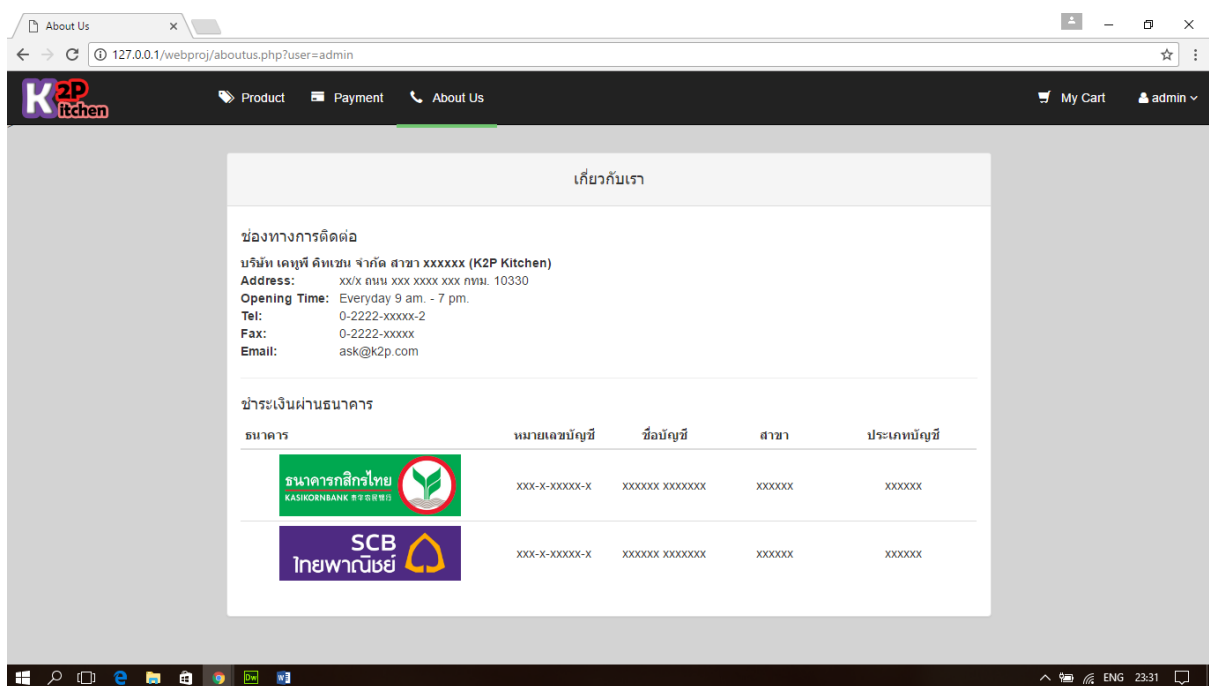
About Us ×

127.0.0.1/webproj/aboutus.php?user=admin

K2P Kitchen

Product Payment About Us

My Cart admin

เกี่ยวกับเรา

ช่องทางการติดต่อ

บริษัท เคทูพี คิทเชน จำกัด สาขา xxxxxx (K2P Kitchen)
Address: xx/x ถนน xxx xxxx xxx กทม. 10330
Opening Time: Everyday 9 am. - 7 pm.
Tel: 0-2222-xxxxx-2
Fax: 0-2222-xxxxx
Email: ask@k2p.com

ชำระเงินผ่านธนาคาร

| ธนาคาร | หมายเลขบัญชี | ชื่อบัญชี | สาขา | ประเภทบัญชี |
|---|---|---|---|---|
| ธนาคารกสิกรไทย KASIKORNBANK 泰华农民银行 | xxx-x-xxxxx-x | xxxxxx xxxxxxx | xxxxxx | xxxxxx |
| SCB ไทยพาณิชย์ | xxx-x-xxxxx-x | xxxxxx xxxxxxx | xxxxxx | xxxxxx |

ENG 23:31